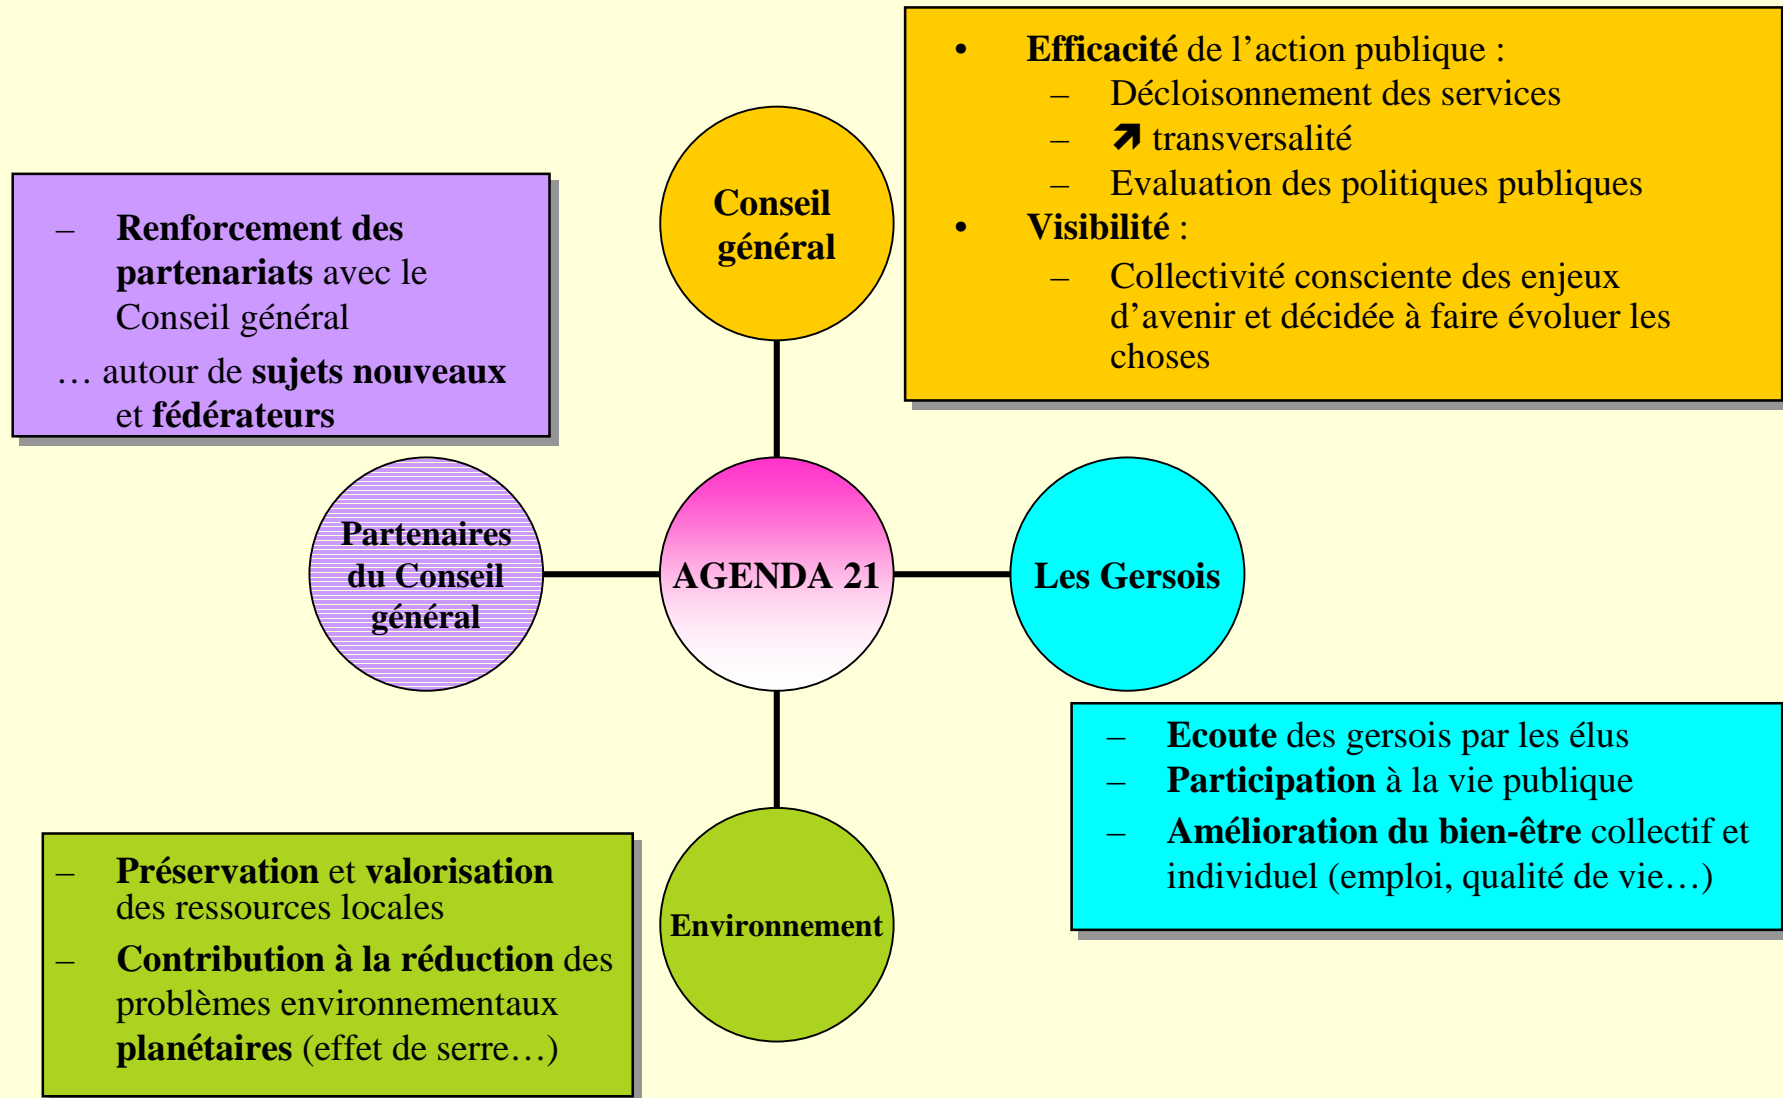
- Renforcement des partenariats avec le Conseil général

… autour de sujets nouveaux et fédérateurs

Conseil général

• Efficacité de l'action publique :
  – Décloisonnement des services
  – ↗ transversalité
  – Evaluation des politiques publiques
• Visibilité :
  – Collectivité consciente des enjeux d'avenir et décidée à faire évoluer les choses

Partenaires du Conseil général

AGENDA 21

Les Gersois

– Ecoute des gersois par les élus
– Participation à la vie publique
– Amélioration du bien-être collectif et individuel (emploi, qualité de vie…)

– Préservation et valorisation des ressources locales
– Contribution à la réduction des problèmes environnementaux planétaires (effet de serre…)

Environnement